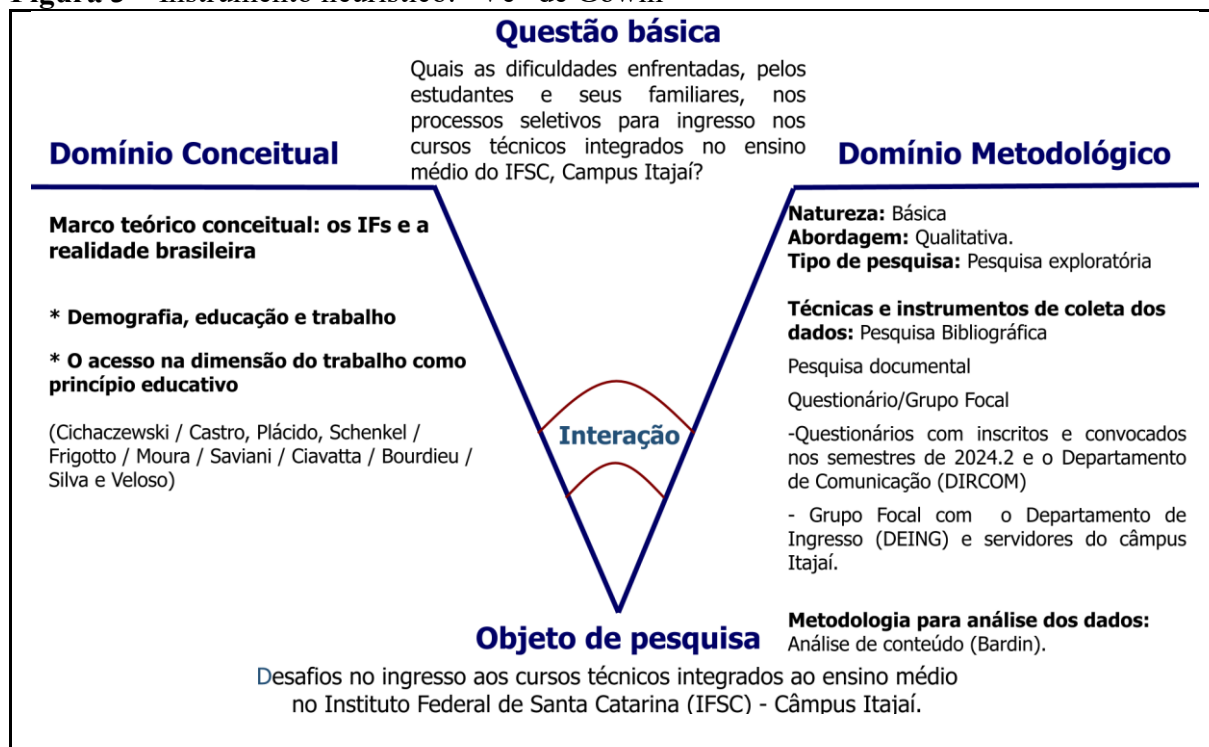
Questão básica

Quais as dificuldades enfrentadas, pelos estudantes e seus familiares, nos processos seletivos para ingresso nos cursos técnicos integrados no ensino médio do IFSC, Campus Itajaí?

Domínio Conceitual

Domínio Metodológico

Marco teórico conceitual: os IFs e a realidade brasileira

* Demografia, educação e trabalho

* O acesso na dimensão do trabalho como princípio educativo

(Cichaczewski / Castro, Plácido, Schenkel / Frigotto / Moura / Saviani / Ciavatta / Bourdieu / Silva e Veloso)

Interação

Natureza: Básica
Abordagem: Qualitativa.
Tipo de pesquisa: Pesquisa exploratória

Técnicas e instrumentos de coleta dos dados: Pesquisa Bibliográfica

Pesquisa documental

Questionário/Grupo Focal

-Questionários com inscritos e convocados nos semestres de 2024.2 e o Departamento de Comunicação (DIRCOM)

- Grupo Focal com o Departamento de Ingresso (DEING) e servidores do câmpus Itajaí.

Metodologia para análise dos dados: Análise de conteúdo (Bardin).

Objeto de pesquisa

Desafios no ingresso aos cursos técnicos integrados ao ensino médio no Instituto Federal de Santa Catarina (IFSC) - Câmpus Itajaí.